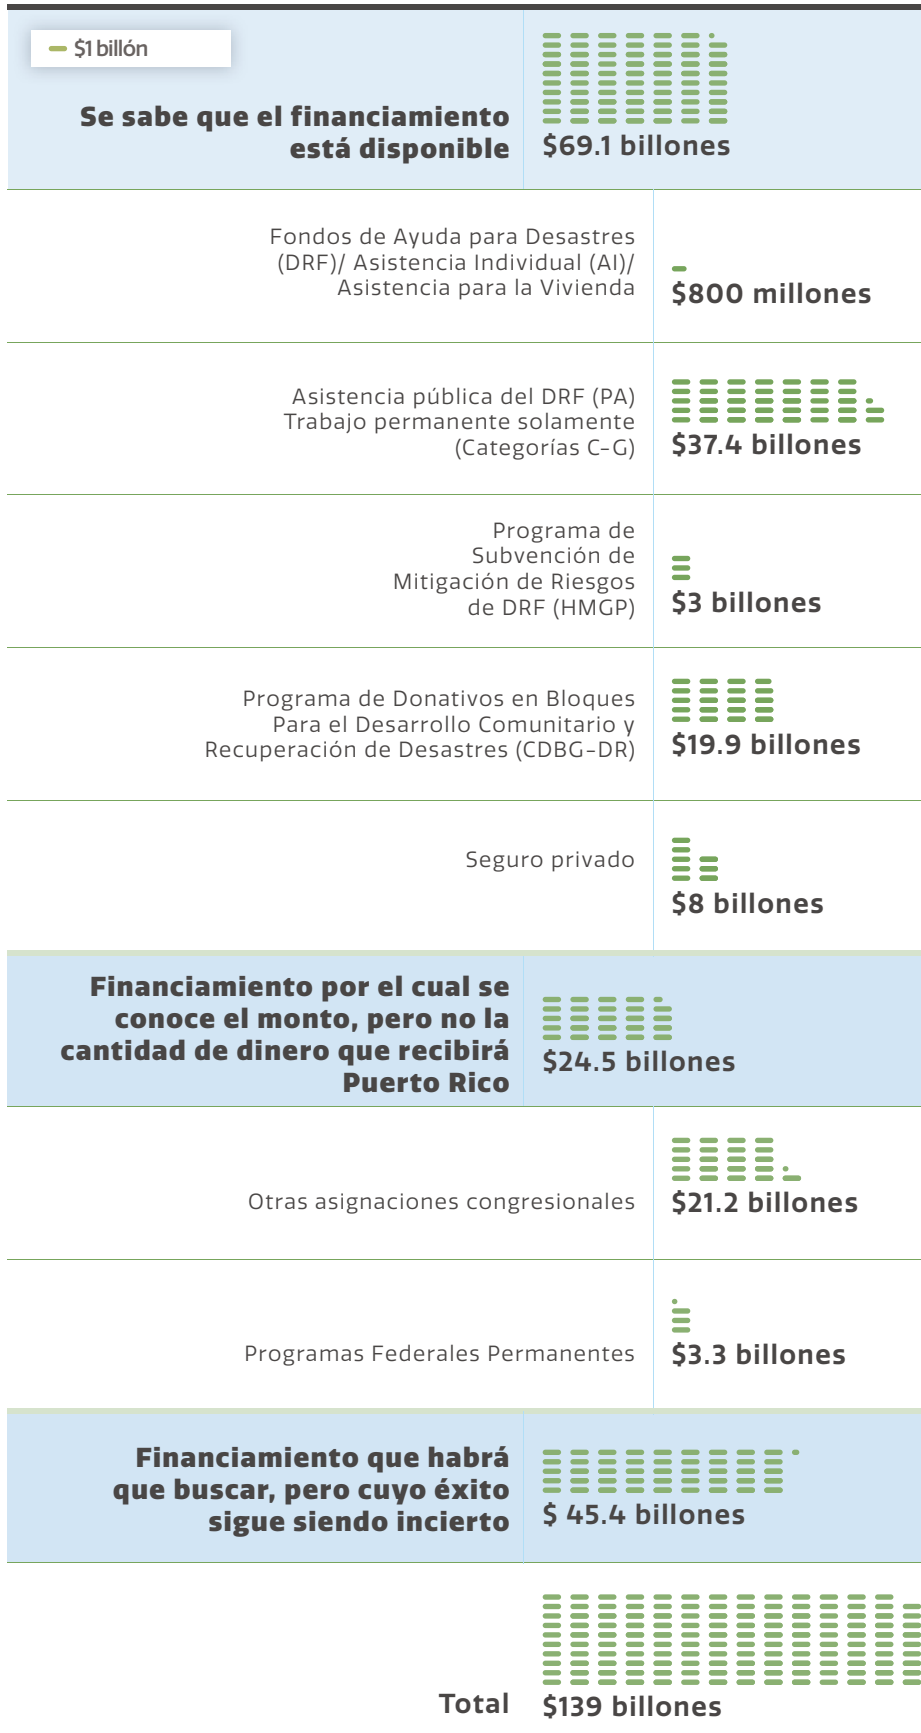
$1 billón

**Se sabe que el financiamiento está disponible** | $69.1 billones

| | |
|---|---|
| Fondos de Ayuda para Desastres (DRF)/ Asistencia Individual (AI)/ Asistencia para la Vivienda | $800 millones |
| Asistencia pública del DRF (PA) Trabajo permanente solamente (Categorías C-G) | $37.4 billones |
| Programa de Subvención de Mitigación de Riesgos de DRF (HMGP) | $3 billones |
| Programa de Donativos en Bloques Para el Desarrollo Comunitario y Recuperación de Desastres (CDBG-DR) | $19.9 billones |
| Seguro privado | $8 billones |

**Financiamiento por el cual se conoce el monto, pero no la cantidad de dinero que recibirá Puerto Rico** | $24.5 billones

| | |
|---|---|
| Otras asignaciones congresionales | $21.2 billones |
| Programas Federales Permanentes | $3.3 billones |

**Financiamiento que habrá que buscar, pero cuyo éxito sigue siendo incierto** | $ 45.4 billones

Total $139 billones